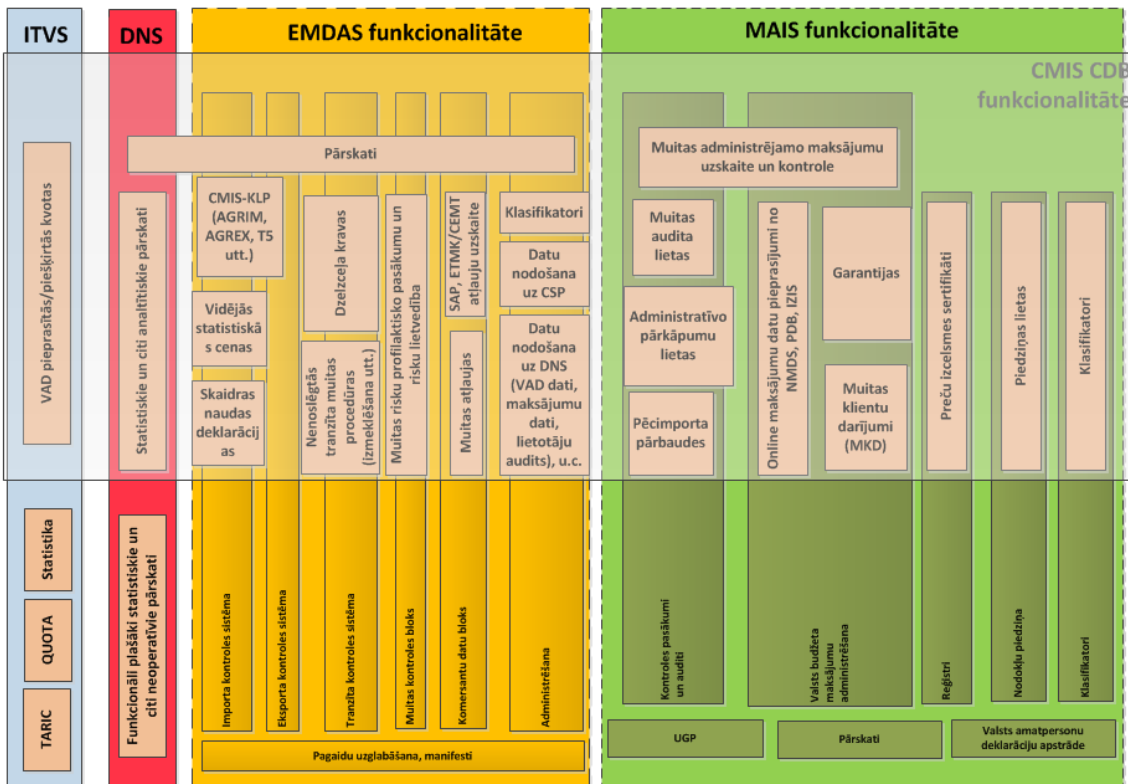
ITVS

DNS

EMDAS funkcionalitāte

MAIS funkcionalitāte

CMIS CDB funkcionalitāte

VAD pieprasītās/piešķirtās kvotas

Pārskati

Statistiskie un citi analītiskie pārskati

CMIS-KLP (AGRIM, AGREX, T5 utt.)

Vidējās statistiskās cenas

Skaidras naudas deklarācijas

Dzelzceļa kravas

Nenoslēgtās tranzīta muitas procedūras (izmeklēšana utt.)

Muitas risku profilaktisko pasākumu un risku lietvedība

SAP, ETMK/CEMT atļauju uzskaite

Muitas atļaujas

Klasifikatori

Datu nodošana uz CSP

Datu nodošana uz DNS (VAD dati, maksājumu dati, lietotāju audits), u.c.

Muitas administrējamo maksājumu uzskaite un kontrole

Muitas audita lietas

Administratīvo pārkāpumu lietas

Pēcimporta pārbaudes

Online maksājumu datu pieprasījumi no NMDS, PDB, IZIS

Garantijas

Muitas klientu darījumi (MKD)

Preču izcelsmes sertifikāti

Piedziņas lietas

Klasifikatori

Statistika

QUOTA

TARIC

Funkcionāli plašāki statistiskie un citi neoperatīvie pārskati

Importa kontroles sistēma

Eksporta kontroles sistēma

Tranzīta kontroles sistēma

Muitas kontroles bloks

Komersantu datu bloks

Administrēšana

Kontroles pasākumi un auditi

Valsts budžeta maksājumu administrēšana

Reģistri

Nodokļu piedziņa

Klasifikatori

Pagaidu uzglabāšana, manifesti

UGP

Pārskati

Valsts amatpersonu deklarāciju apstrāde